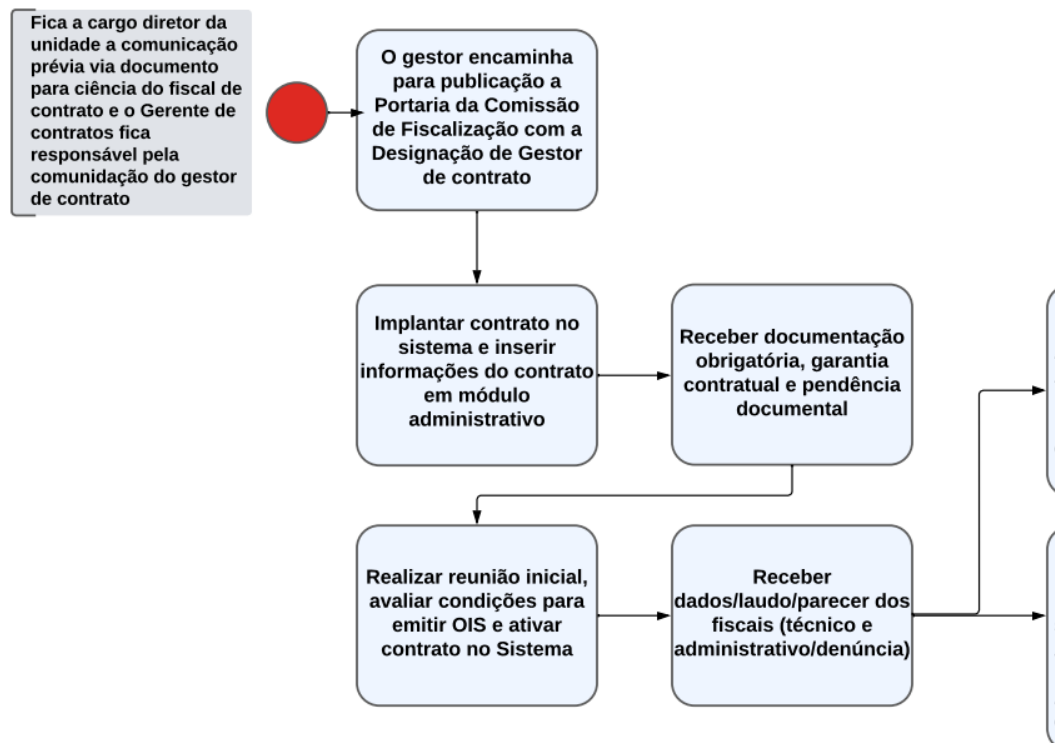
Fica a cargo diretor da unidade a comunicação prévia via documento para ciência do fiscal de contrato e o Gerente de contratos fica responsável pela comunidação do gestor de contrato

O gestor encaminha para publicação a Portaria da Comissão de Fiscalização com a Designação de Gestor de contrato

Implantar contrato no sistema e inserir informações do contrato em módulo administrativo

Receber documentação obrigatória, garantia contratual e pendência documental

Realizar reunião inicial, avaliar condições para emitir OIS e ativar contrato no Sistema

Receber dados/laudo/parecer dos fiscais (técnico e administrativo/denúncia)